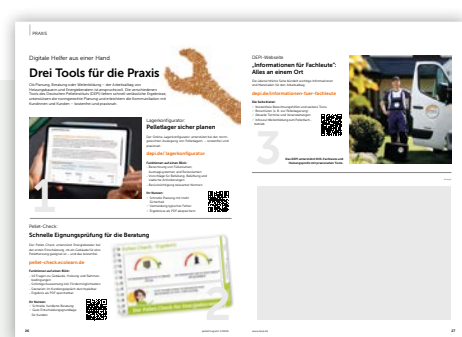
PRAXIS

Digitale Helfer aus einer Hand

Drei Tools für die Praxis

Die Planung, Beratung oder Vertriebslang – der Arbeitsalltag von Heizungsbauern und Energieberatern ist anspruchsvoll. Drei verschiedene Tools des Deutschen Pelletinstituts (DEPI) liefern schnell verlässliche Ergebnisse, unterstützen die kompetenteste Planung und erleichtern die Kommunikation mit Kundinnen und Kunden – kostenfrei und praxisnah.

Lagerkonfigurator:
Pelletlager sicher planen

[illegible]

depi.de/Lagerkonfigurator

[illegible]

1

Pellet-Check:
Schnelle Eignungsprüfung für die Beratung

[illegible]

pellet-check.ecokem.de

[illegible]

2

DEPI-Website
„Informationen für Fachleute":
Alles an einem Ort

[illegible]

depi.de/Informationen-fuer-Fachleute

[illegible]

3

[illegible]

26

27